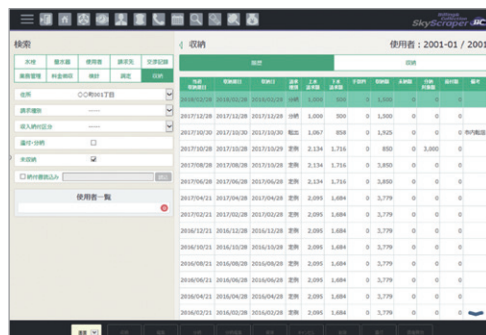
SkyScraper

検索

| 水栓 | 量水器 | 使用者 | 調定元 | 文書記録 |
|---|---|---|---|---|
| 業務管理 | 料金得印 | 検針 | 調定 | 収納 |

住所 ○○町001丁目
調定種別
収入納付区分
漏水・分納
未収納
□ 納付書読込み

使用者一覧

収納

使用者：2001-01 / 2001

履歴 収納

| | | | | | | | | | | | | |
|---|---|---|---|---|---|---|---|---|---|---|---|---|
| 2018/02/28 | 2018/02/28 | 2018/03/28 | 分納 | 1,508 | 504 | 0 | 1,508 | | | | | |
| 2017/12/28 | 2017/12/28 | 2018/01/28 | 分納 | 1,000 | 500 | 0 | 1,500 | 0 | | 0 | | |
| 2017/10/30 | 2017/10/28 | 2017/10/28 | 転出 | 1,067 | 858 | 0 | 1,925 | 0 | | 0 | 市内転居 | |
| 2017/10/28 | 2017/10/28 | 2017/10/28 | 定例 | 2,134 | 1,716 | 0 | 850 | 0 | 3,000 | 0 | | |
| 2017/08/28 | 2017/08/28 | 2017/08/28 | 定例 | 2,134 | 1,716 | 0 | 3,850 | 0 | | 0 | | |
| 2017/06/28 | 2017/06/28 | 2017/06/28 | 定例 | 2,134 | 1,716 | 0 | 3,850 | 0 | | 0 | | |
| 2017/04/21 | 2017/04/28 | 2017/04/28 | 定例 | 2,095 | 1,684 | 0 | 3,779 | 0 | | 0 | | |
| 2017/02/21 | 2017/02/28 | 2017/02/28 | 定例 | 2,095 | 1,684 | 0 | 3,779 | 0 | | 0 | | |
| 2016/12/21 | 2016/12/28 | 2016/12/28 | 定例 | 2,095 | 1,684 | 0 | 3,779 | 0 | | 0 | | |
| 2016/10/21 | 2016/10/28 | 2016/10/28 | 定例 | 2,095 | 1,684 | 0 | 3,779 | 0 | | 0 | | |
| 2016/08/21 | 2016/08/28 | 2016/08/28 | 定例 | 2,095 | 1,684 | 0 | 3,779 | 0 | | 0 | | |
| 2016/06/21 | 2016/06/28 | 2016/06/28 | 定例 | 2,095 | 1,684 | 0 | 3,779 | 0 | | 0 | | |
| 2016/04/21 | 2016/04/28 | 2016/04/28 | 定例 | 2,095 | 1,684 | 0 | 3,779 | 0 | | 0 | | |
| 2016/02/21 | 2016/02/28 | 2016/02/28 | 定例 | 2,095 | 1,684 | 0 | 3,779 | 0 | | 0 | | |

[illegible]